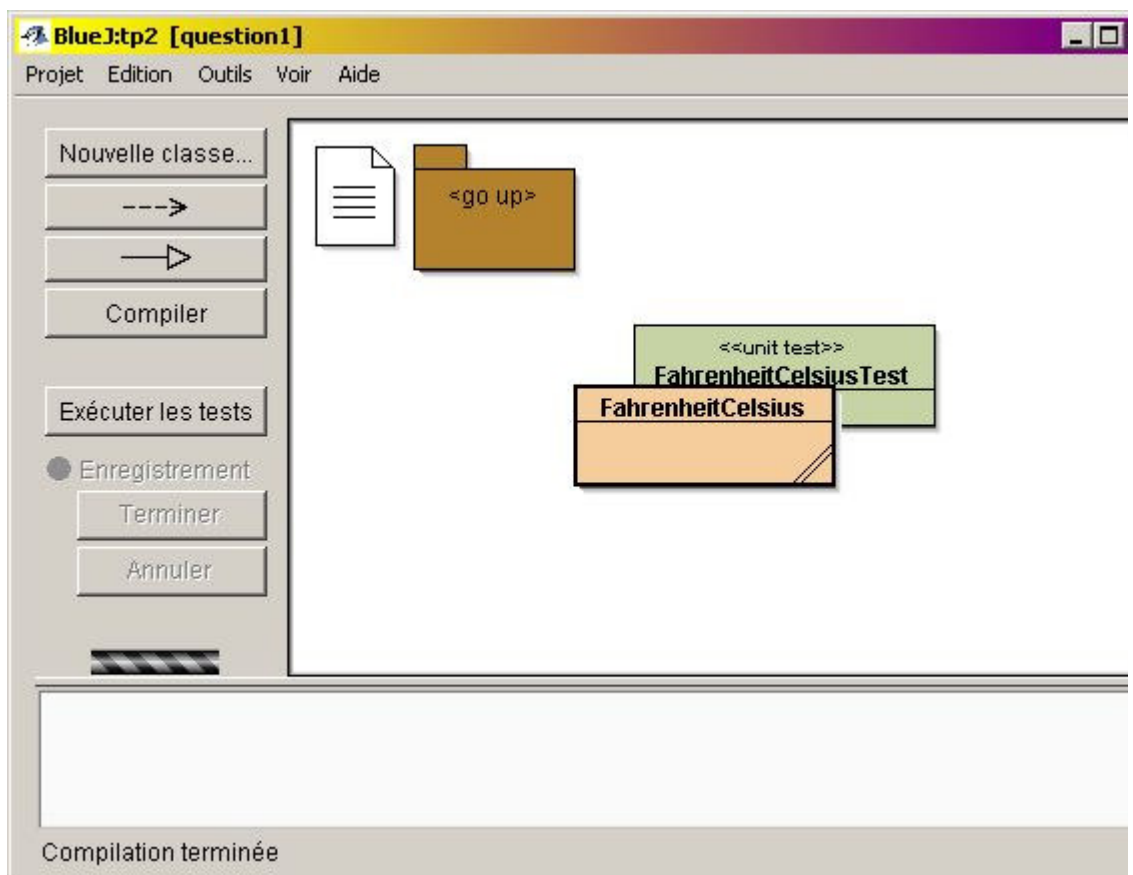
BlueJ:tp2 [question1]

Projet Edition Outils Voir Aide

Nouvelle classe...

--->

Compiler

Exécuter les tests

Enregistrement

Terminer

Annuler

<go up>

<<unit test>>
FahrenheitCelsiusTest

FahrenheitCelsius

Compilation terminée